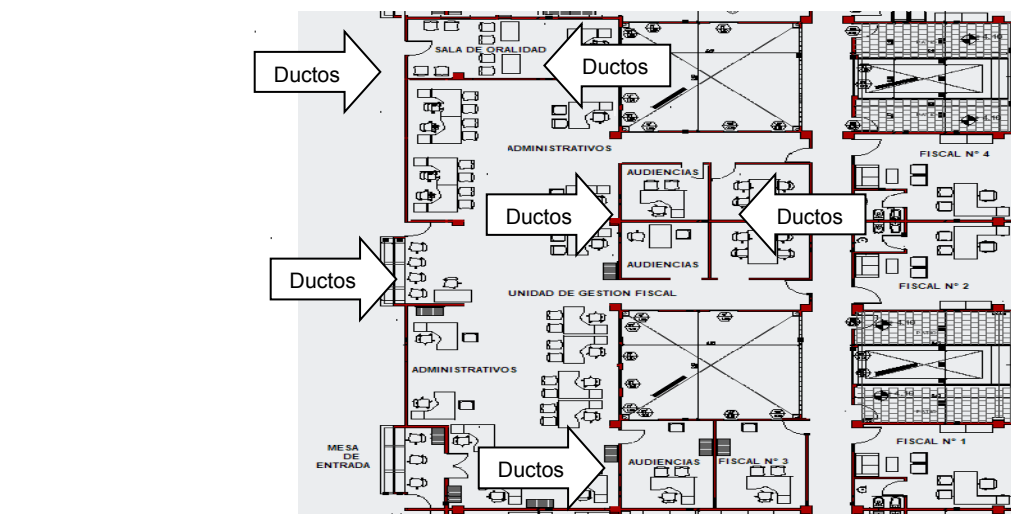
Ductos

SALA DE ORALIDAD

Ductos

ADMINISTRATIVOS

FISCAL N° 4

AUDIENCIAS

Ductos

Ductos

AUDIENCIAS

Ductos

UNIDAD DE GESTION FISCAL

FISCAL N° 2

ADMINISTRATIVOS

MESA DE ENTRADA

Ductos

AUDIENCIAS

FISCAL N° 3

FISCAL N° 1